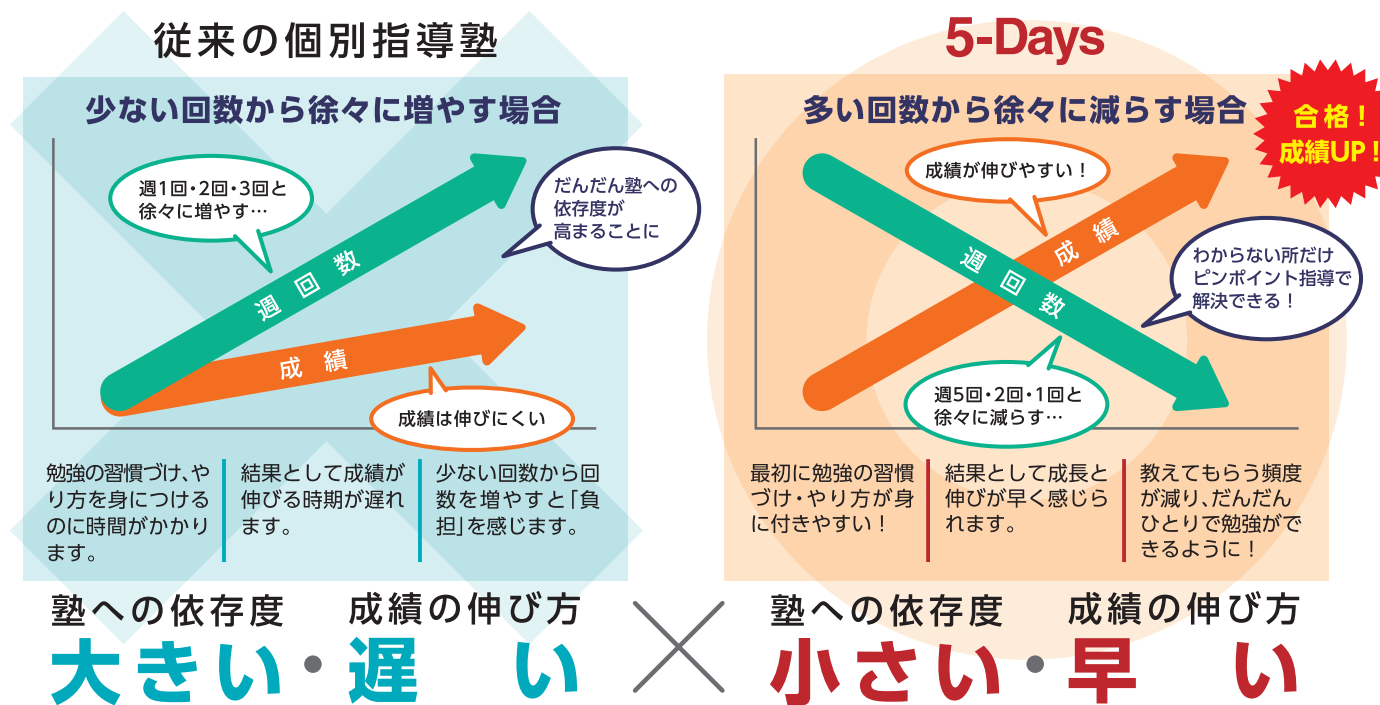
従来の個別指導塾

少ない回数から徐々に増やす場合

週1回・2回・3回と徐々に増やす…

だんだん塾への依存度が高まることに

週回数

成績

成績は伸びにくい

勉強の習慣づけ、やり方を身につけるのに時間がかかります。

結果として成績が伸びる時期が遅れます。

少ない回数から回数を増やすと「負担」を感じます。

塾への依存度 大きい・成績の伸び方 遅い

5-Days

多い回数から徐々に減らす場合

合格！成績UP！

成績が伸びやすい！

週回数

成績

わからない所だけピンポイント指導で解決できる！

週5回・2回・1回と徐々に減らす…

最初に勉強の習慣づけ・やり方が身に付きやすい！

結果として成長と伸びが早く感じられます。

教えてもらう頻度が減り、だんだんひとりで勉強ができるように！

塾への依存度 小さい・成績の伸び方 早い